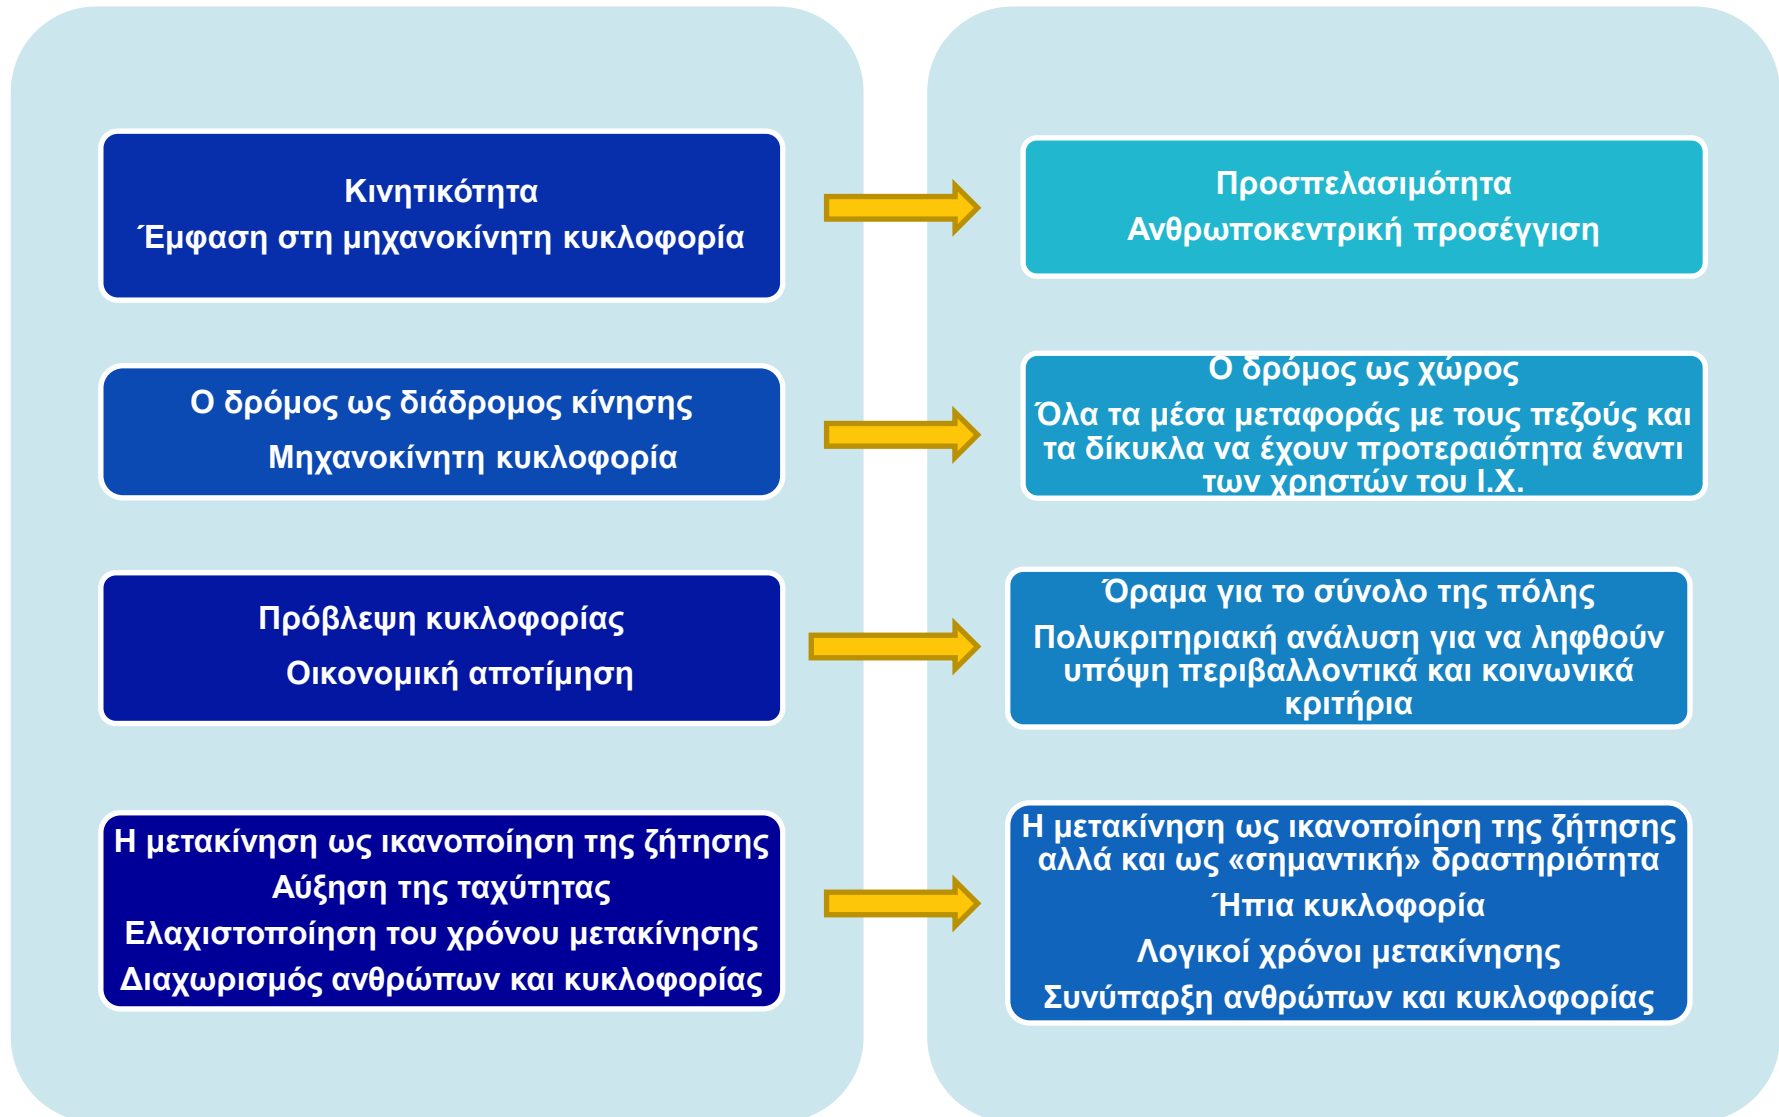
Κινητικότητα
Έμφαση στη μηχανοκίνητη κυκλοφορία

Προσπελασιμότητα
Ανθρωποκεντρική προσέγγιση

Ο δρόμος ως διάδρομος κίνησης
Μηχανοκίνητη κυκλοφορία

Ο δρόμος ως χώρος
Όλα τα μέσα μεταφοράς με τους πεζούς και τα δίκυκλα να έχουν προτεραιότητα έναντι των χρηστών του Ι.Χ.

Πρόβλεψη κυκλοφορίας
Οικονομική αποτίμηση

Όραμα για το σύνολο της πόλης
Πολυκριτηριακή ανάλυση για να ληφθούν υπόψη περιβαλλοντικά και κοινωνικά κριτήρια

Η μετακίνηση ως ικανοποίηση της ζήτησης
Αύξηση της ταχύτητας
Ελαχιστοποίηση του χρόνου μετακίνησης
Διαχωρισμός ανθρώπων και κυκλοφορίας

Η μετακίνηση ως ικανοποίηση της ζήτησης αλλά και ως «σημαντική» δραστηριότητα
Ήπια κυκλοφορία
Λογικοί χρόνοι μετακίνησης
Συνύπαρξη ανθρώπων και κυκλοφορίας